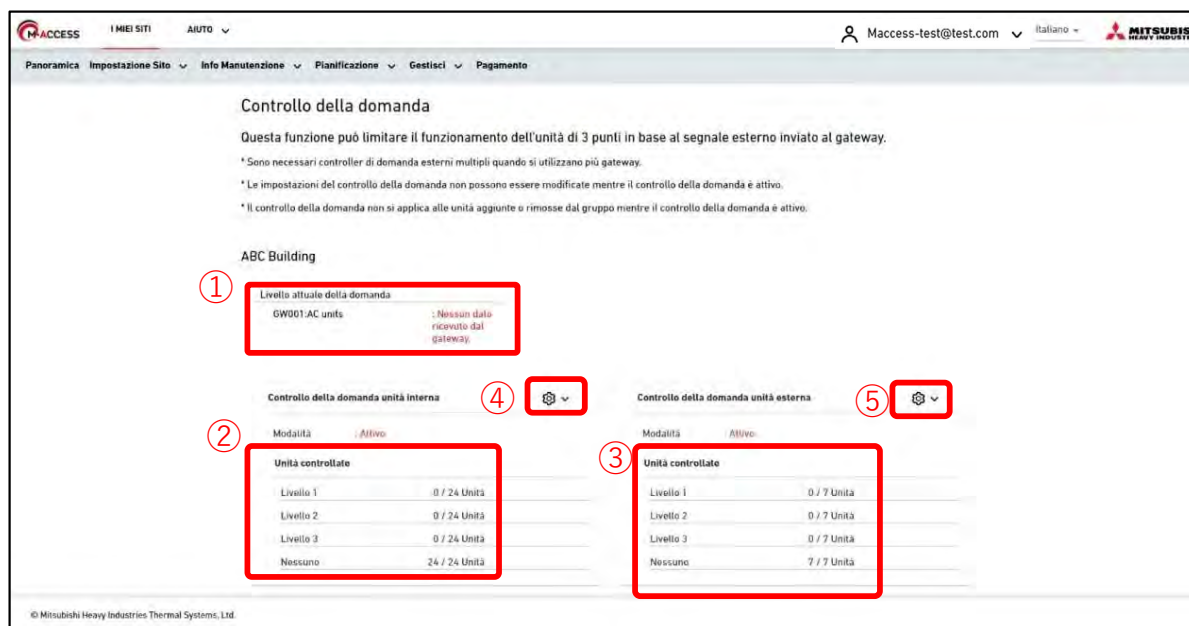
M-ACCESS I MIEI SITI AIUTO

Maccess-test@test.com Italiano MITSUBIS

Panoramica Impostazione Sito Info Manutenzione Pianificazione Gestisci Pagamento

Controllo della domanda

Questa funzione può limitare il funzionamento dell'unità di 3 punti in base al segnale esterno inviato al gateway.

* Sono necessari controller di domanda esterni multipli quando si utilizzano più gateway.

* Le impostazioni del controllo della domanda non possono essere modificate mentre il controllo della domanda è attivo.

* Il controllo della domanda non si applica alle unità aggiunte o rimosse dal gruppo mentre il controllo della domanda è attivo.

ABC Building

①

Livello attuale della domanda

GW001:AC units : Nessun dato ricevuto dal gateway.

Controllo della domanda unità interna ④

Controllo della domanda unità esterna ⑤

②

Modalità : Attivo

Unità controllate

| Livello 1 | 0 / 24 Unità |
|---|---|
| Livello 2 | 0 / 24 Unità |
| Livello 3 | 0 / 24 Unità |
| Nessuno | 24 / 24 Unità |

③

Modalità Attivo

Unità controllate

| Livello 1 | 0 / 7 Unità |
|---|---|
| Livello 2 | 0 / 7 Unità |
| Livello 3 | 0 / 7 Unità |
| Nessuno | 7 / 7 Unità |

© Mitsubishi Heavy Industries Thermal Systems, Ltd.